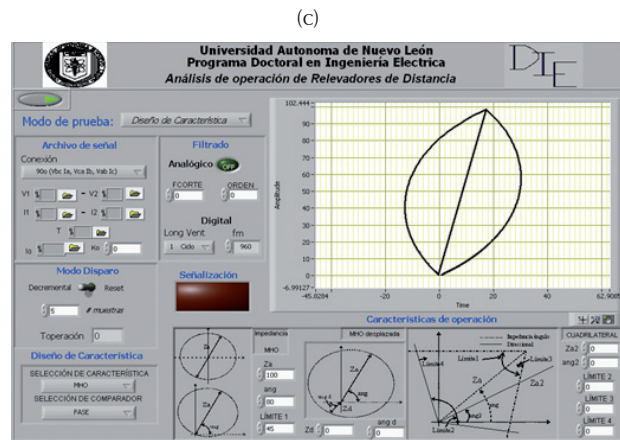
(C)

Universidad Autonoma de Nuevo León
Programa Doctoral en Ingeniería Electrica
Análisis de operación de Relevadores de Distancia

DIE

Modo de prueba: Diseño de Característica

Archivo de señal
Conexión
90o (Vbc Ia, Vca Ib, Vab Ic)
V1 - V2
I1 - I2
T
Io Ko 0

Filtrado
Analógico OFF
FCORTE 0
ORDEN 0
Digital
Long Vent 1 Ciclo
fm 960

Modo Disparo
Decremental Reset
5 # muestras
Toperación 0

Señalización

Diseño de Característica
SELECCIÓN DE CARACTERÍSTICA
MHO
SELECCIÓN DE COMPARADOR
FASE

102.444
90
80
70
60
50
40
30
20
10
0
-6.99127
Amplitude
-45.0284
-20
0
20
40
62.9085
Time

Caracteristicas de operación

Impedancia
MHO
Za
100
ang
80
LIMITE 1
45

MHO desplazada
Za
Zd
ang
ang d
Zs 0
ang d 0

Impedancia ángulo
Direccional
Limite1
Limite2
Limite3
Limite4
Za
Za2
ang2

CUADRILATERAL
Za2 0
ang2 0
LIMITE 2
0
LIMITE 3
0
LIMITE 4
0